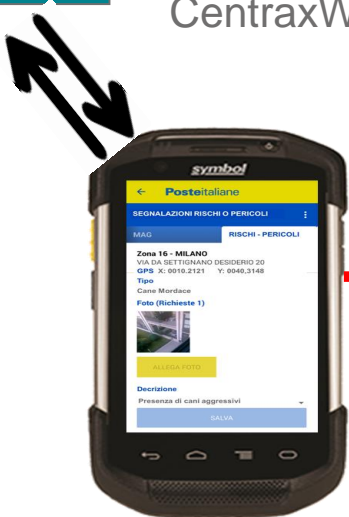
CentraxW

symbol

← Posteitaliane

SEGNALAZIONI RISCHI O PERICOLI

MAG

RISCHI - PERICOLI

Zona 16 - MILANO
VIA DA SETTIGNANO DESIDERIO 20
GPS X: 0010.2121 Y: 0040,3148

Tipo
Cane Mordace

Foto (Richieste 1)

ALLEGA FOTO

Decrizione
Presenza di cani aggressivi

SALVA